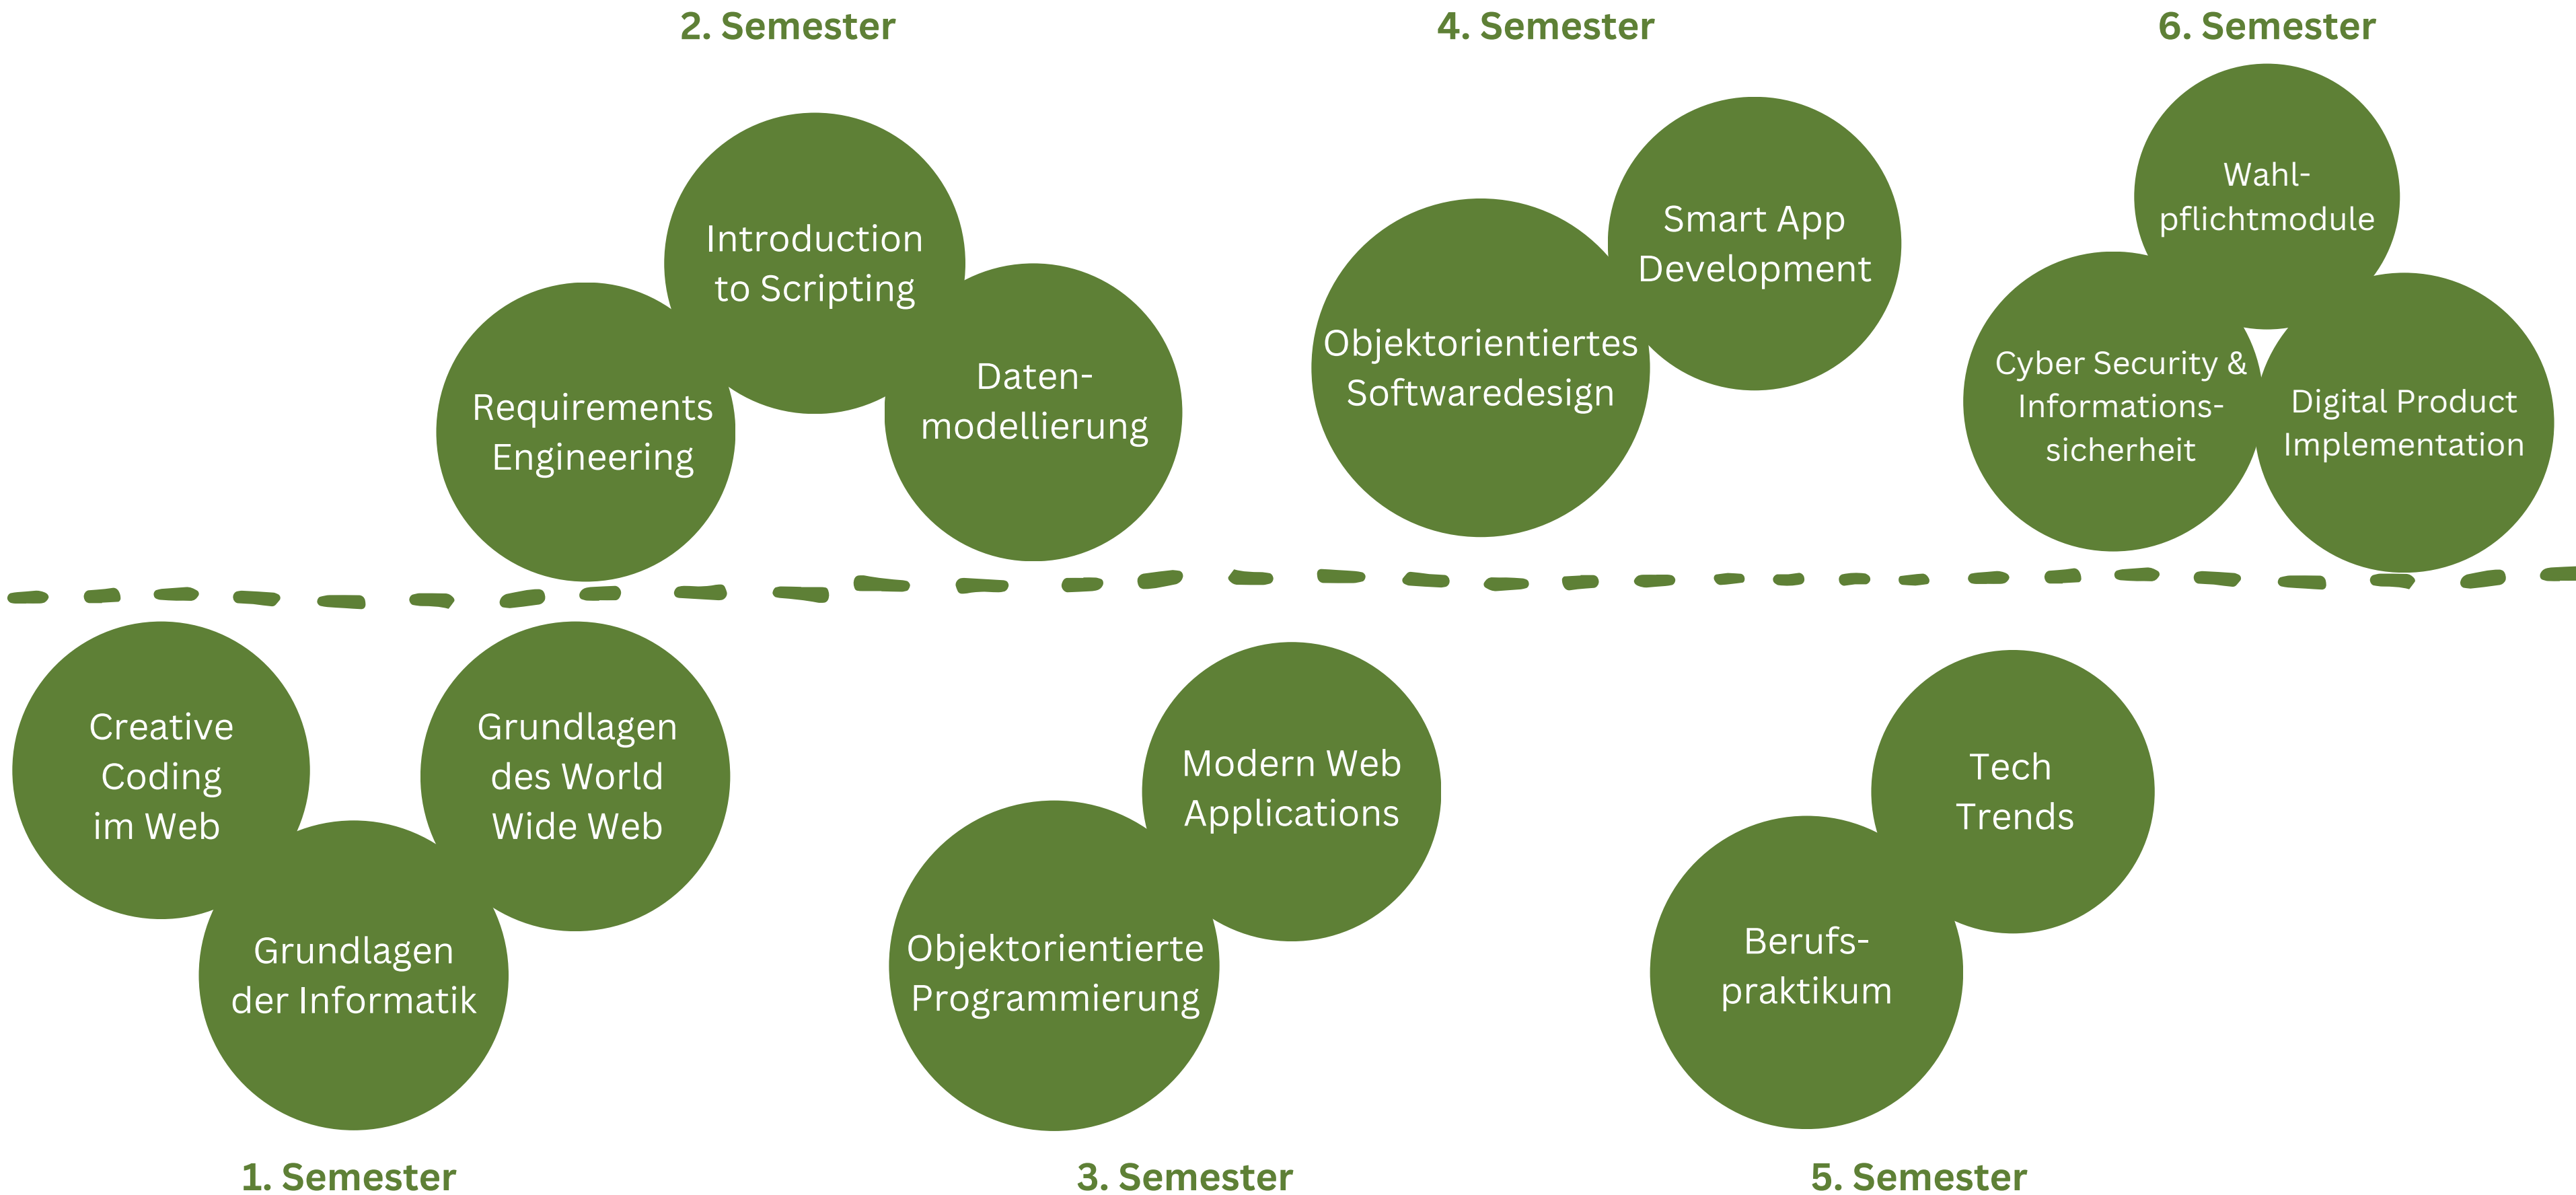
2. Semester

Introduction to Scripting

Requirements Engineering

Daten-modellierung

4. Semester

Smart App Development

Objektorientiertes Softwaredesign

6. Semester

Wahl-pflichtmodule

Cyber Security & Informations-sicherheit

Digital Product Implementation

Creative Coding im Web

Grundlagen des World Wide Web

Grundlagen der Informatik

Modern Web Applications

Objektorientierte Programmierung

Tech Trends

Berufs-praktikum

1. Semester

3. Semester

5. Semester